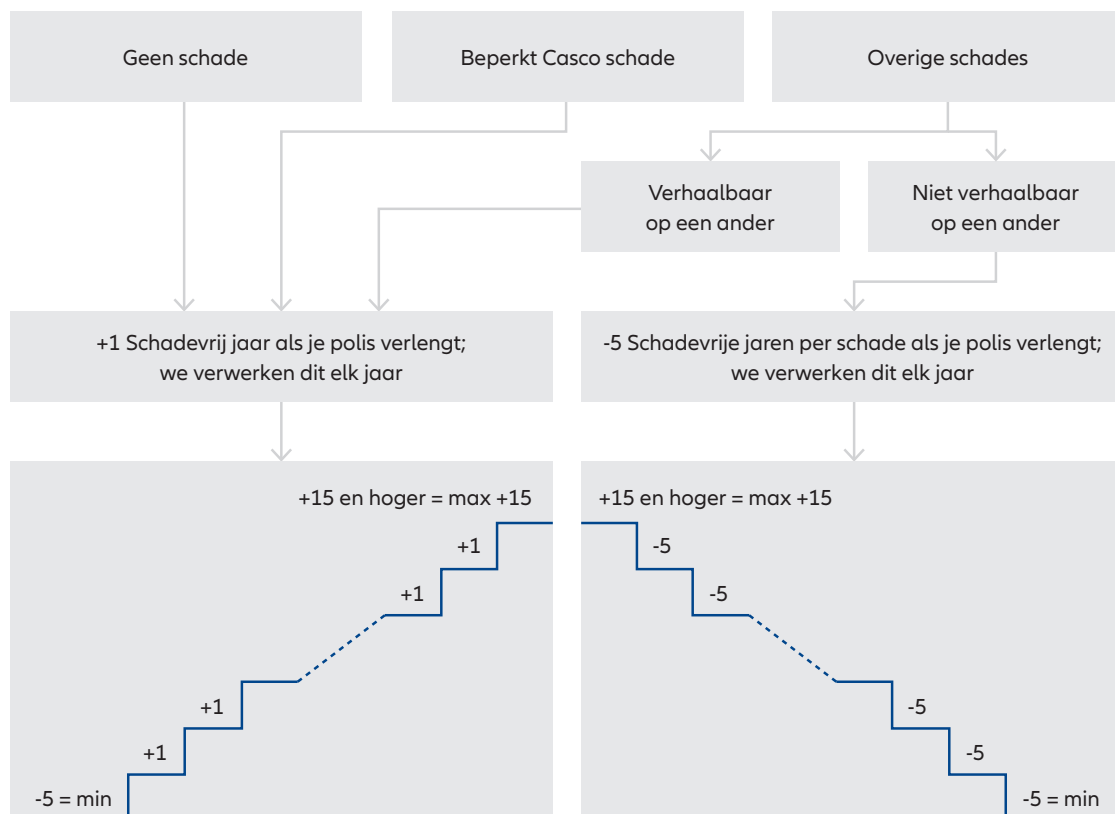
Geen schade

Beperkt Casco schade

Overige schades

Verhaalbaar op een ander

Niet verhaalbaar op een ander

+1 Schadevrij jaar als je polis verlengt; we verwerken dit elk jaar

-5 Schadevrije jaren per schade als je polis verlengt; we verwerken dit elk jaar

+15 en hoger = max +15

+1

+1

+1

+1

-5 = min

+15 en hoger = max +15

-5

-5

-5

-5

-5 = min